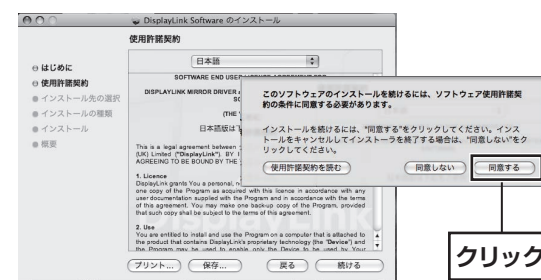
DisplayLink Software のインストール

使用許諾契約

はじめに
使用許諾契約
インストール先の選択
インストールの種類
インストール
概要

日本語

SOFTWARE END USE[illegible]

DISPLAYLINK MIRROR DRIVER A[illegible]

(THE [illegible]

日本語版は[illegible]

This is a legal agreement between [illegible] (UK) Limited ("DisplayLink"). BY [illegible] AGREEING TO BE BOUND BY THE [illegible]

1. Licence
DisplayLink grants You a personal, n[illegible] one copy of the Program as acquired with this licence in accordance with any user documentation supplied with the Program and in accordance with the terms of this agreement. You may make one back-up copy of the Program, provided that such copy shall be subject to the terms of this agreement.

2. Use
You are entitled to install and use the Program on a computer that is attached to the product that contains DisplayLink's proprietary technology (the "Device") and the Program may be used to enable only the Device to be used by You.

このソフトウェアのインストールを続けるには、ソフトウェア使用許諾契約の条件に同意する必要があります。

インストールを続けるには、"同意する"をクリックしてください。インストールをキャンセルしてインストーラを終了する場合は、"同意しない"をクリックしてください。

使用許諾契約を読む
同意しない
同意する

プリント...
保存...
戻る
続ける

クリック